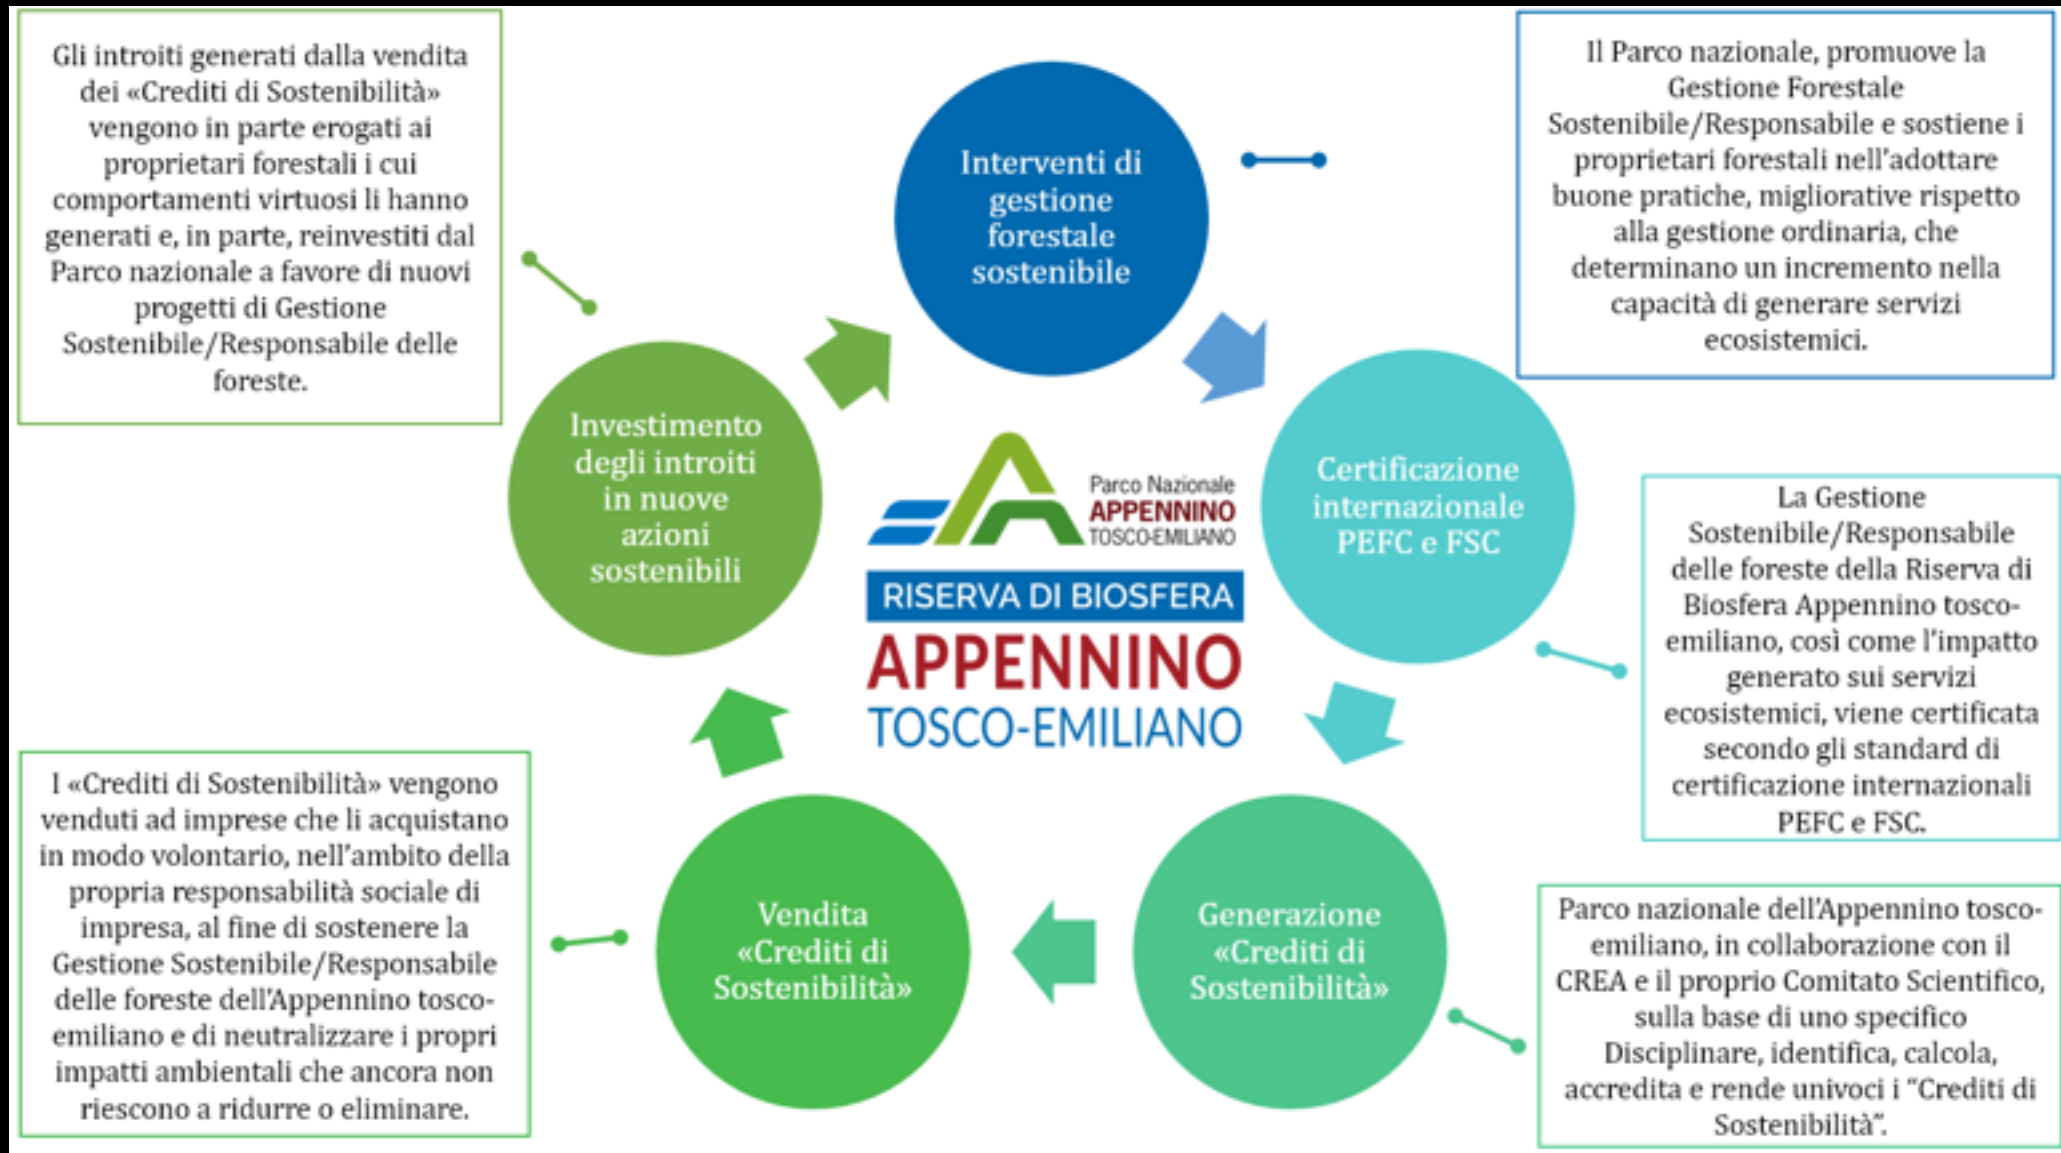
Gli introiti generati dalla vendita dei «Crediti di Sostenibilità» vengono in parte erogati ai proprietari forestali i cui comportamenti virtuosi li hanno generati e, in parte, reinvestiti dal Parco nazionale a favore di nuovi progetti di Gestione Sostenibile/Responsabile delle foreste.

Interventi di gestione forestale sostenibile

Il Parco nazionale, promuove la Gestione Forestale Sostenibile/Responsabile e sostiene i proprietari forestali nell'adottare buone pratiche, migliorative rispetto alla gestione ordinaria, che determinano un incremento nella capacità di generare servizi ecosistemici.

Investimento degli introiti in nuove azioni sostenibili

Parco Nazionale APPENNINO TOSCO-EMILIANO

RISERVA DI BIOSFERA APPENNINO TOSCO-EMILIANO

Certificazione internazionale PEFC e FSC

La Gestione Sostenibile/Responsabile delle foreste della Riserva di Biosfera Appennino tosco-emiliano, così come l'impatto generato sui servizi ecosistemici, viene certificata secondo gli standard di certificazione internazionali PEFC e FSC.

I «Crediti di Sostenibilità» vengono venduti ad imprese che li acquistano in modo volontario, nell'ambito della propria responsabilità sociale di impresa, al fine di sostenere la Gestione Sostenibile/Responsabile delle foreste dell'Appennino tosco-emiliano e di neutralizzare i propri impatti ambientali che ancora non riescono a ridurre o eliminare.

Vendita «Crediti di Sostenibilità»

Generazione «Crediti di Sostenibilità»

Parco nazionale dell'Appennino tosco-emiliano, in collaborazione con il CREA e il proprio Comitato Scientifico, sulla base di uno specifico Disciplinare, identifica, calcola, accredita e rende univoci i "Crediti di Sostenibilità".